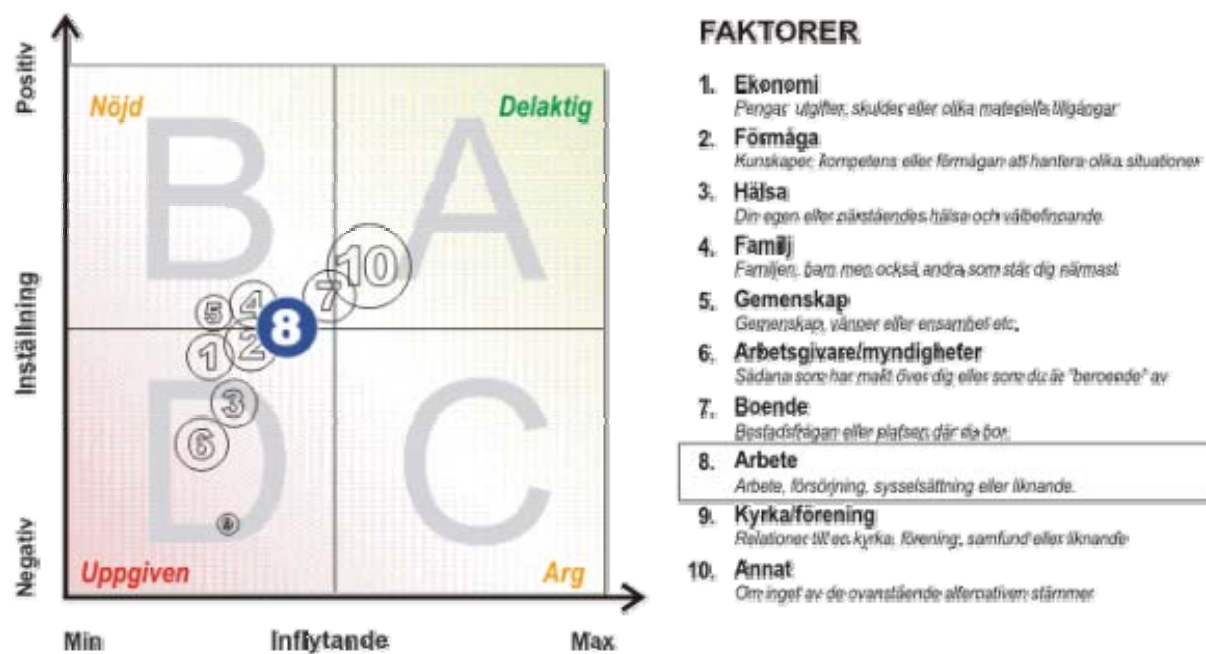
Positiv

Inställning

Negativ

Nöjd

Delaktig

Uppgiven

Arg

B

A

D

C

10

7

5

4

8

1

2

3

6

9

Min

Inflytande

Max

FAKTORER

1. Ekonomi
Pengar, utgifter, skulder eller olika materiella tillgångar

2. Förmåga
Kunskaper, kompetens eller förmågan att hantera olika situationer

3. Hälsa
Din egen eller närståendes hälsa och välbefinnande.

4. Familj
Familjen, barn men också andra som står dig närmast

5. Gemenskap
Gemenskap, vänner eller ensamhet etc.

6. Arbetsgivare/myndigheter
Sådana som har makt över dig eller som du är "beroende" av

7. Boende
Bostadsfrågan eller platsen där du bor.

8. Arbete
Arbete, försörjning, sysselsättning eller liknande.

9. Kyrka/förening
Relationer till en kyrka, förening, samfund eller liknande

10. Annat
Om inget av de ovanstående alternativen stämmer